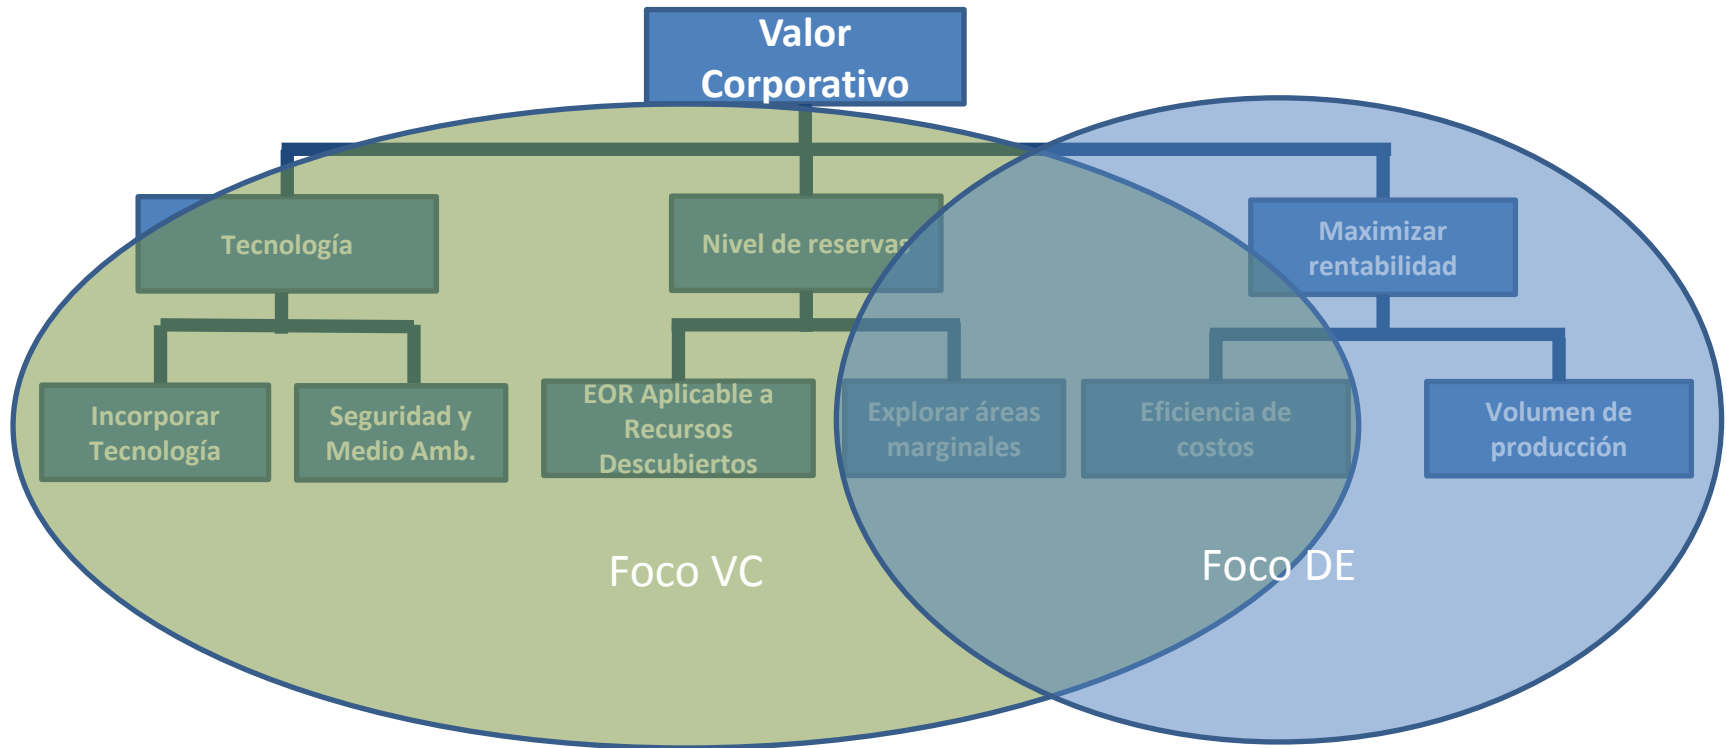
Valor Corporativo

Tecnología

Nivel de reservas

Maximizar rentabilidad

Incorporar Tecnología

Seguridad y Medio Amb.

EOR Aplicable a Recursos Descubiertos

Explorar áreas marginales

Eficiencia de costos

Volumen de producción

Foco VC

Foco DE